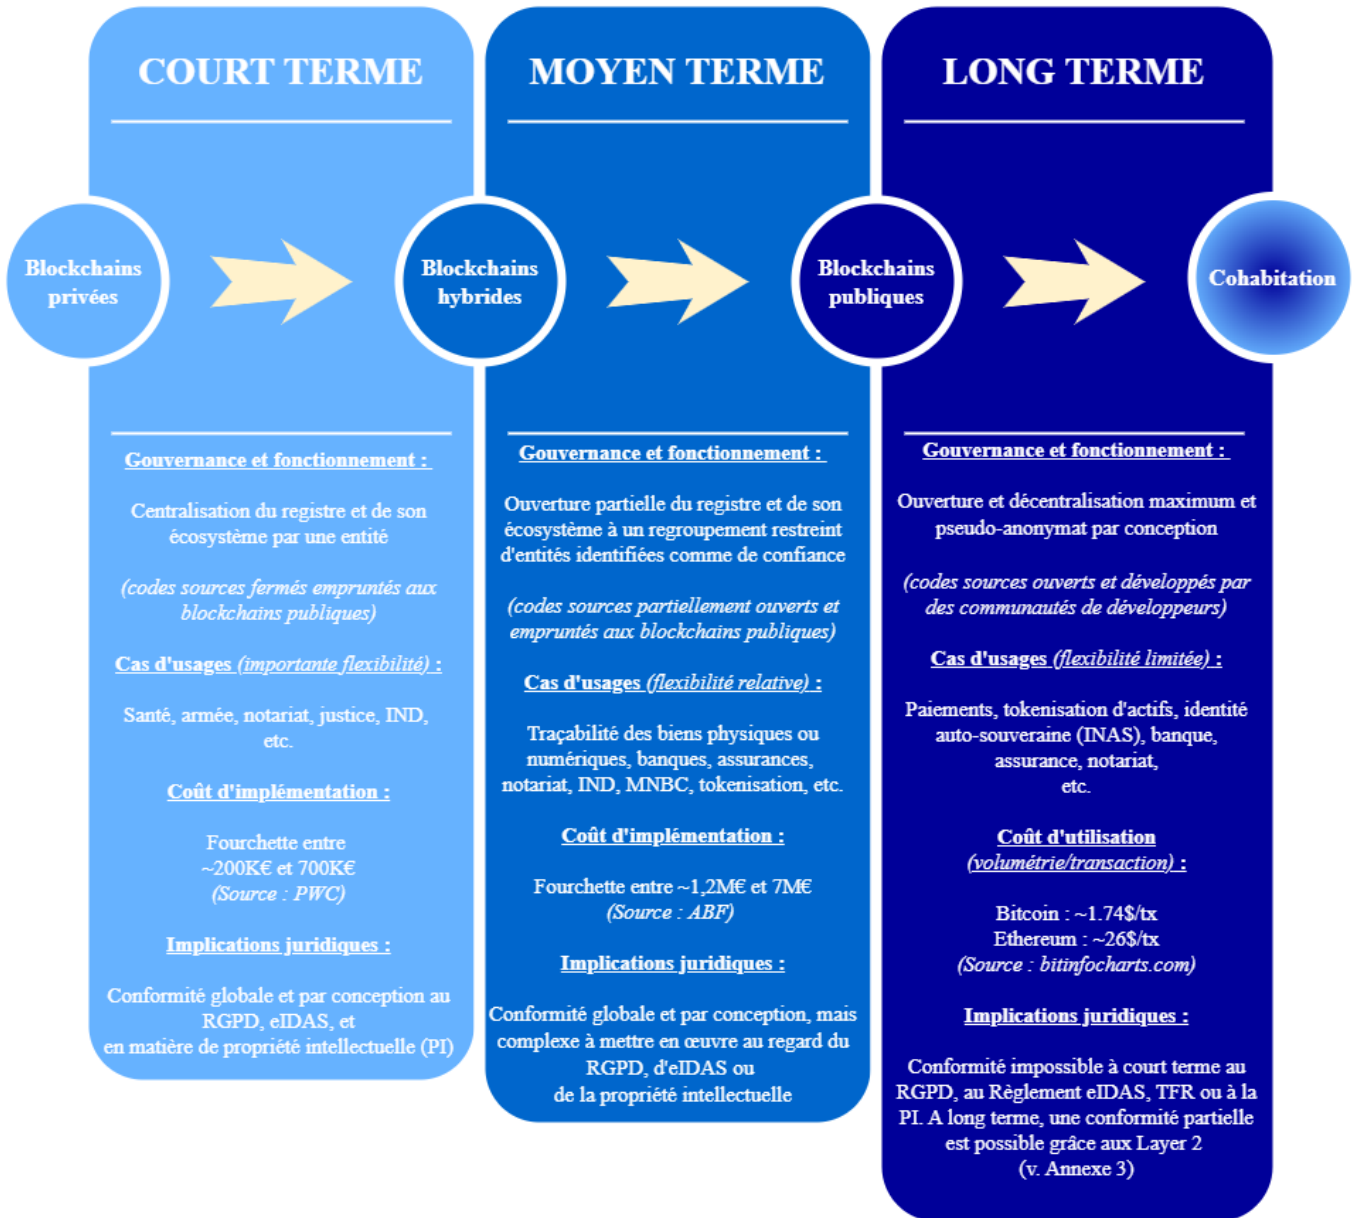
COURT TERME

MOYEN TERME

LONG TERME

Blockchains privées

Blockchains hybrides

Blockchains publiques

Cohabitation

Gouvernance et fonctionnement :

Centralisation du registre et de son écosystème par une entité

(codes sources fermés empruntés aux blockchains publiques)

Cas d'usages (importante flexibilité) :

Santé, armée, notariat, justice, IND, etc.

Coût d'implémentation :

Fourchette entre ~200K€ et 700K€ (Source : PWC)

Implications juridiques :

Conformité globale et par conception au RGPD, eIDAS, et en matière de propriété intellectuelle (PI)

Gouvernance et fonctionnement :

Ouverture partielle du registre et de son écosystème à un regroupement restreint d'entités identifiées comme de confiance

(codes sources partiellement ouverts et empruntés aux blockchains publiques)

Cas d'usages (flexibilité relative) :

Traçabilité des biens physiques ou numériques, banques, assurances, notariat, IND, MNBC, tokenisation, etc.

Coût d'implémentation :

Fourchette entre ~1,2M€ et 7M€ (Source : ABF)

Implications juridiques :

Conformité globale et par conception, mais complexe à mettre en œuvre au regard du RGPD, d'eIDAS ou de la propriété intellectuelle

Gouvernance et fonctionnement :

Ouverture et décentralisation maximum et pseudo-anonymat par conception

(codes sources ouverts et développés par des communautés de développeurs)

Cas d'usages (flexibilité limitée) :

Paiements, tokenisation d'actifs, identité auto-souveraine (INAS), banque, assurance, notariat, etc.

Coût d'utilisation (volumétrie/transaction) :

Bitcoin : ~1.74$/tx
Ethereum : ~26$/tx
(Source : bitinfocharts.com)

Implications juridiques :

Conformité impossible à court terme au RGPD, au Règlement eIDAS, TFR ou à la PI. A long terme, une conformité partielle est possible grâce aux Layer 2 (v. Annexe 3)